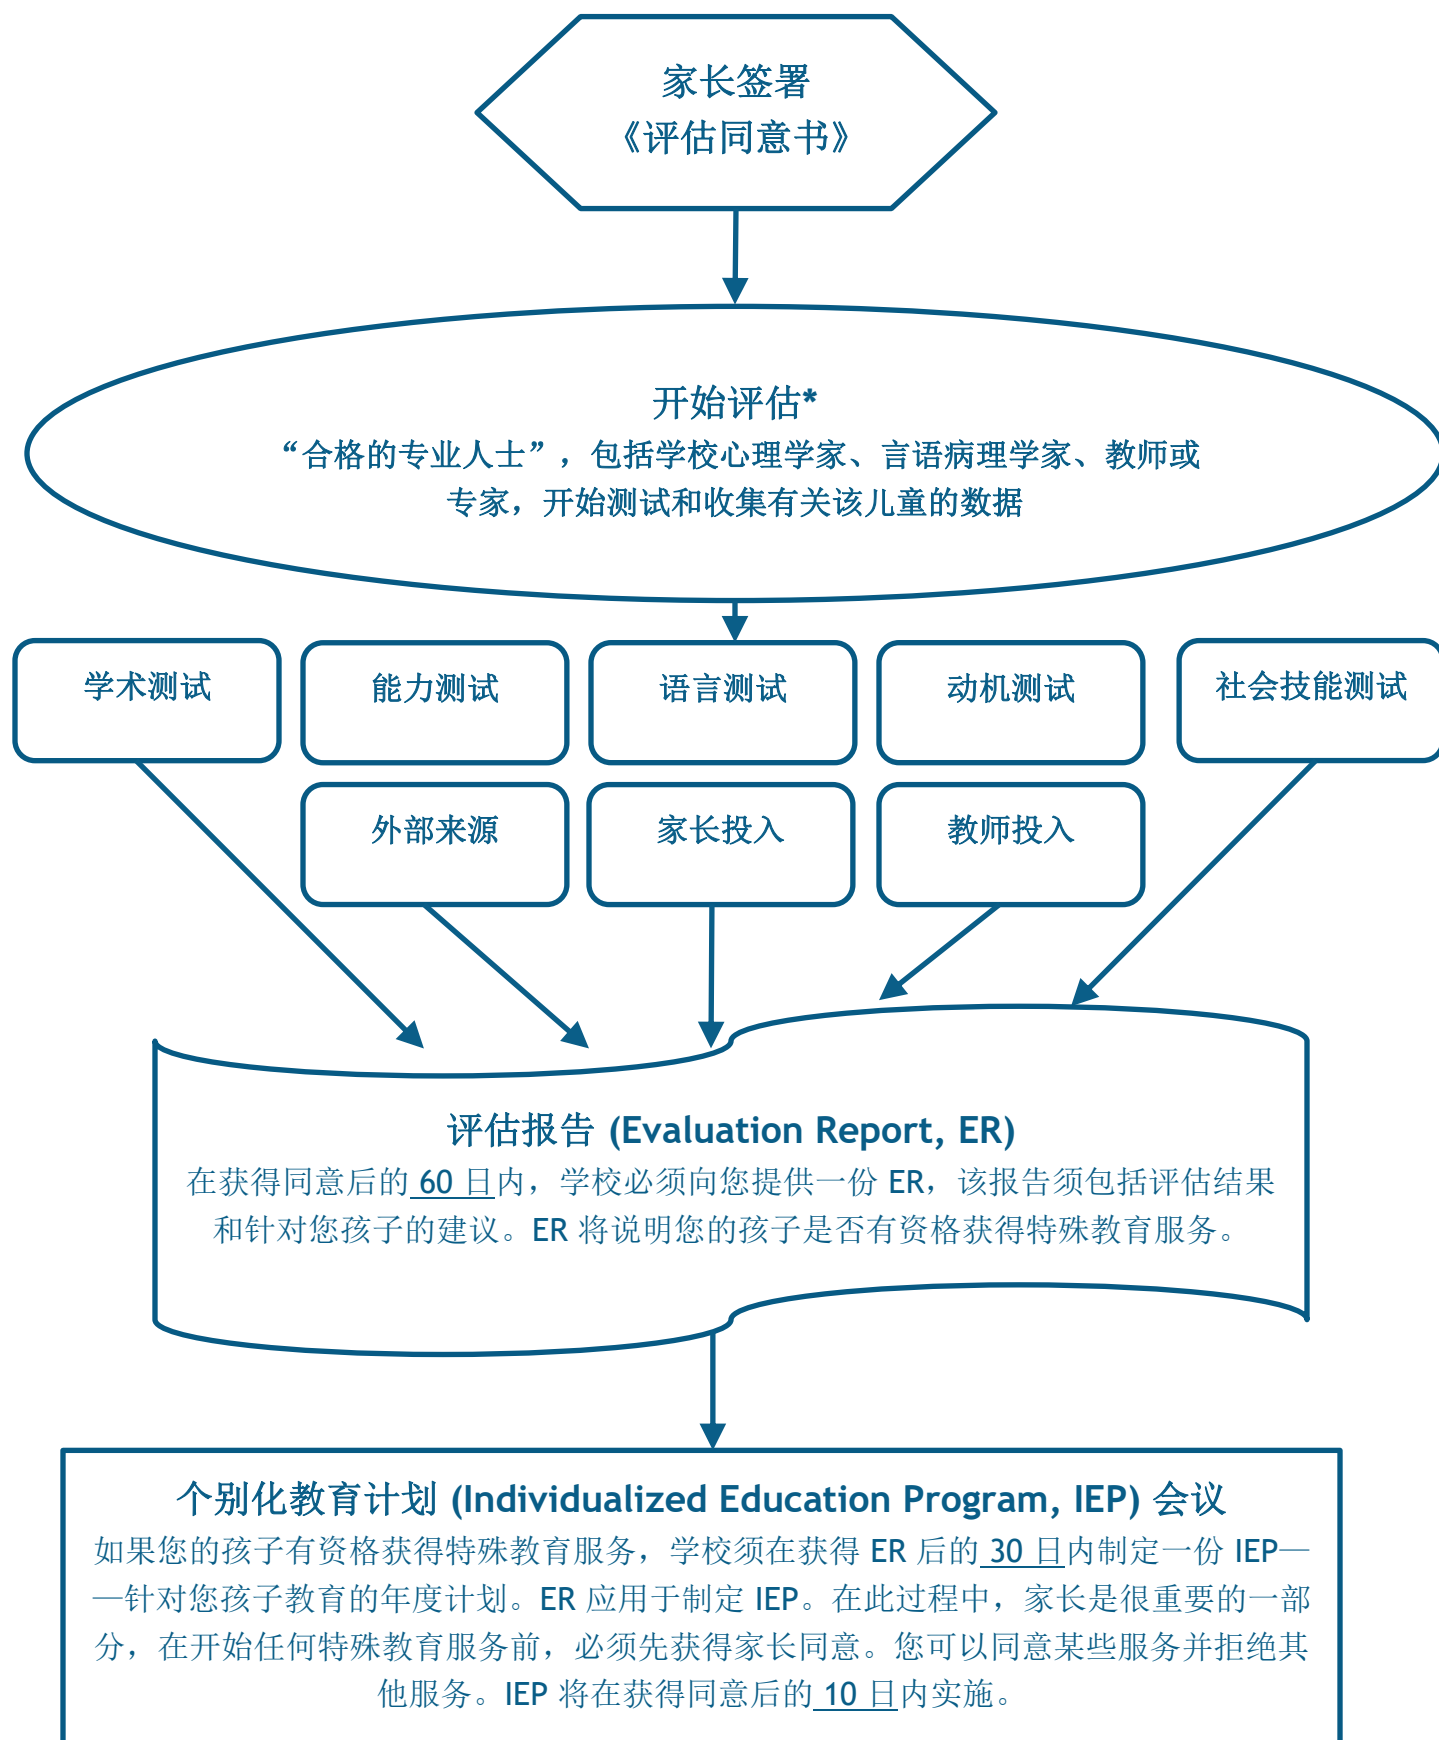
家长签署
《评估同意书》

开始评估*
“合格的专业人士”，包括学校心理学家、言语病理学家、教师或专家，开始测试和收集有关该儿童的数据

学术测试

能力测试

语言测试

动机测试

社会技能测试

外部来源

家长投入

教师投入

评估报告 (Evaluation Report, ER)
在获得同意后的 60 日内，学校必须向您提供一份 ER，该报告须包括评估结果和针对您孩子的建议。ER 将说明您的孩子是否有资格获得特殊教育服务。

个别化教育计划 (Individualized Education Program, IEP) 会议
如果您的孩子有资格获得特殊教育服务，学校须在获得 ER 后的 30 日内制定一份 IEP——针对您孩子教育的年度计划。ER 应用于制定 IEP。在此过程中，家长是很重要的一部分，在开始任何特殊教育服务前，必须先获得家长同意。您可以同意某些服务并拒绝其他服务。IEP 将在获得同意后的 10 日内实施。